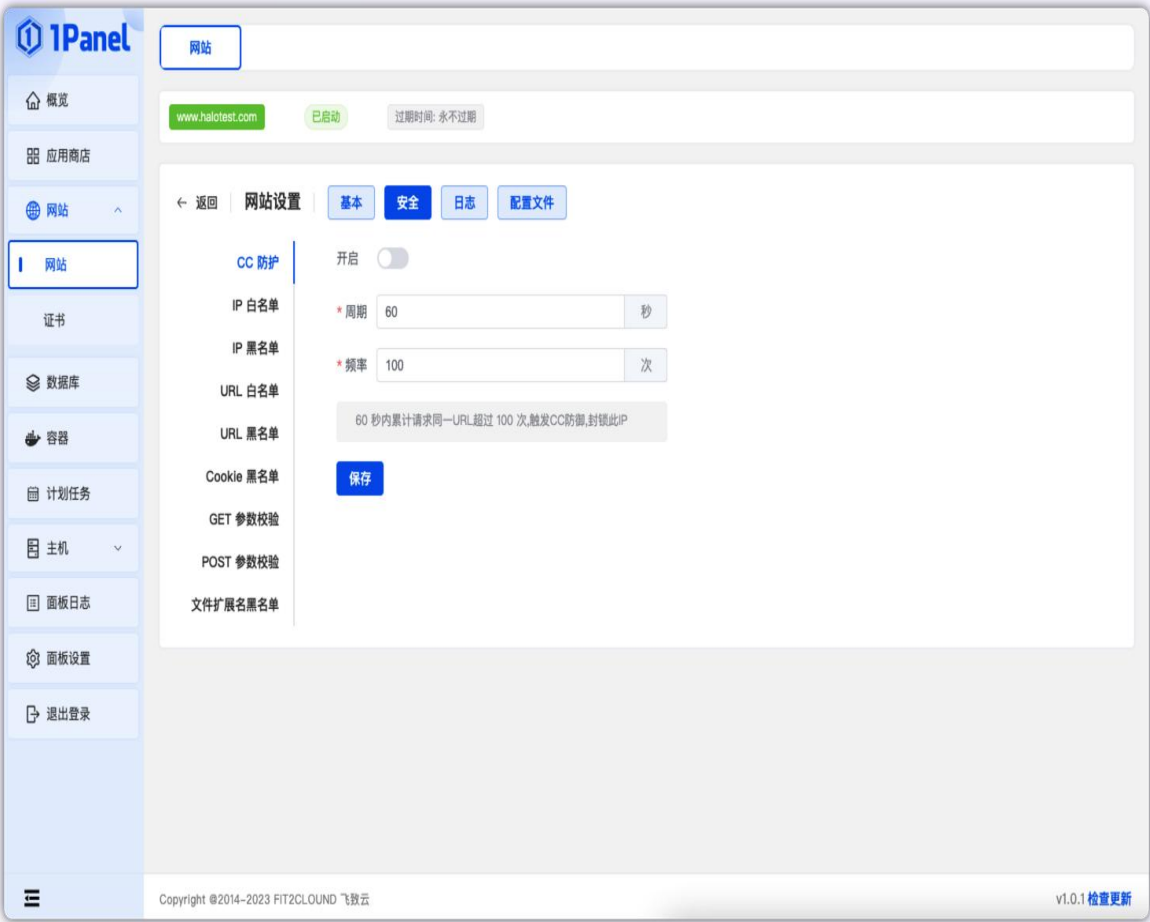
1Panel

概览
应用商店
网站
网站
证书
数据库
容器
计划任务
主机
面板日志
面板设置
退出登录

网站

www.halotest.com 已启动 过期时间: 永不过期

← 返回 网站设置 基本 安全 日志 配置文件

CC 防护
IP 白名单
IP 黑名单
URL 白名单
URL 黑名单
Cookie 黑名单
GET 参数校验
POST 参数校验
文件扩展名黑名单

开启

* 周期 60 秒

* 频率 100 次

60 秒内累计请求同一URL超过 100 次,触发CC防御,封锁此IP

保存

Copyright @2014-2023 FIT2CLOUND 飞致云

v1.0.1 检查更新